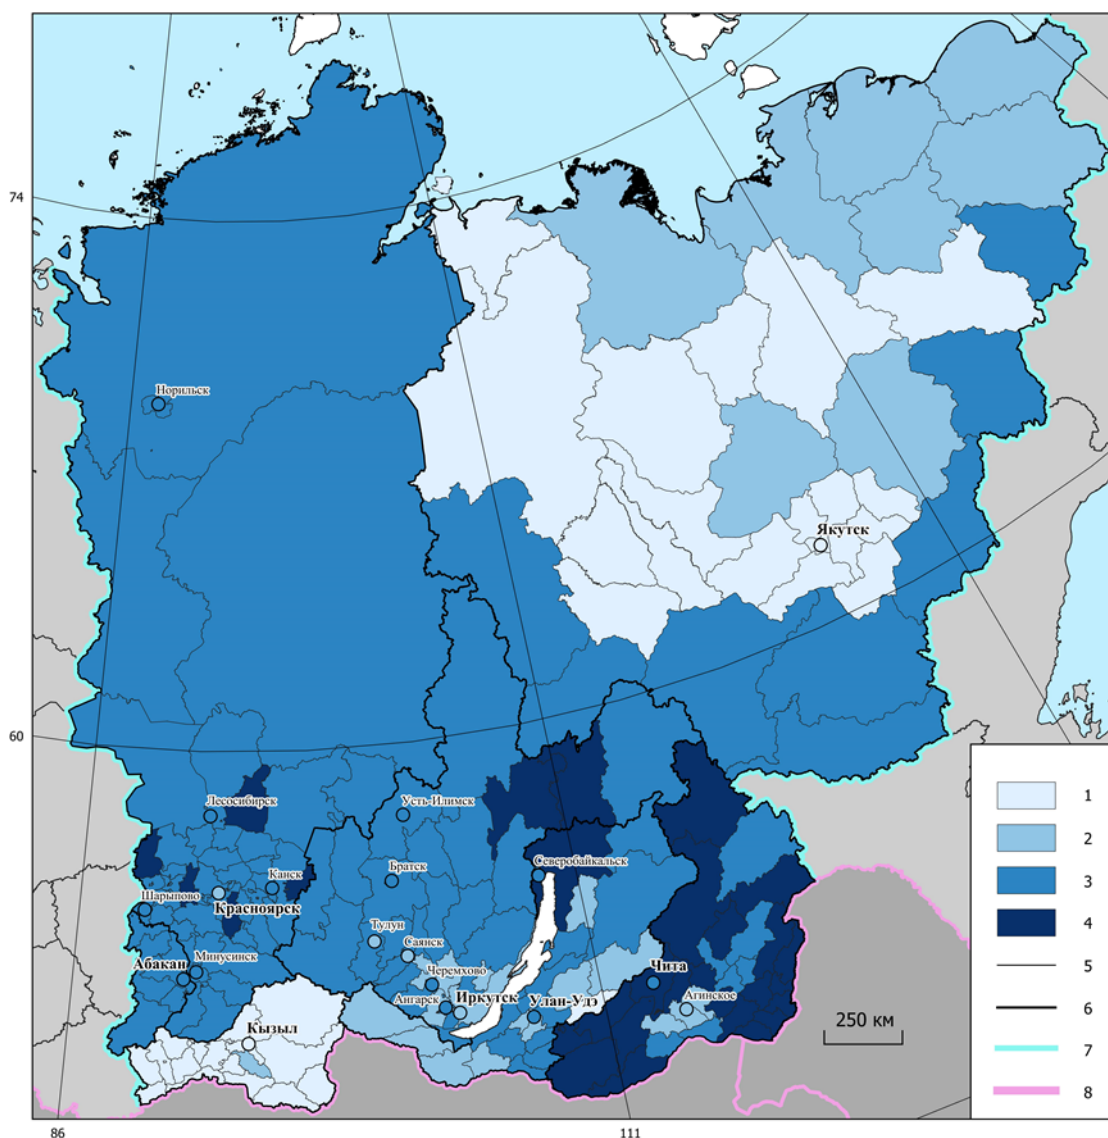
74

60

86

111

Норильск

Якутск

Лесосибирск

Усть-Илимск

Северобайкальск

Канск

Братск

Шарыпово

Красноярск

Тулун

Саянск

Абакан

Минусинск

Черемхово

Чита

Ангарск

Иркутск

Улан-Удэ

Агинское

Кызыл

250 км

1

2

3

4

5

6

7

8